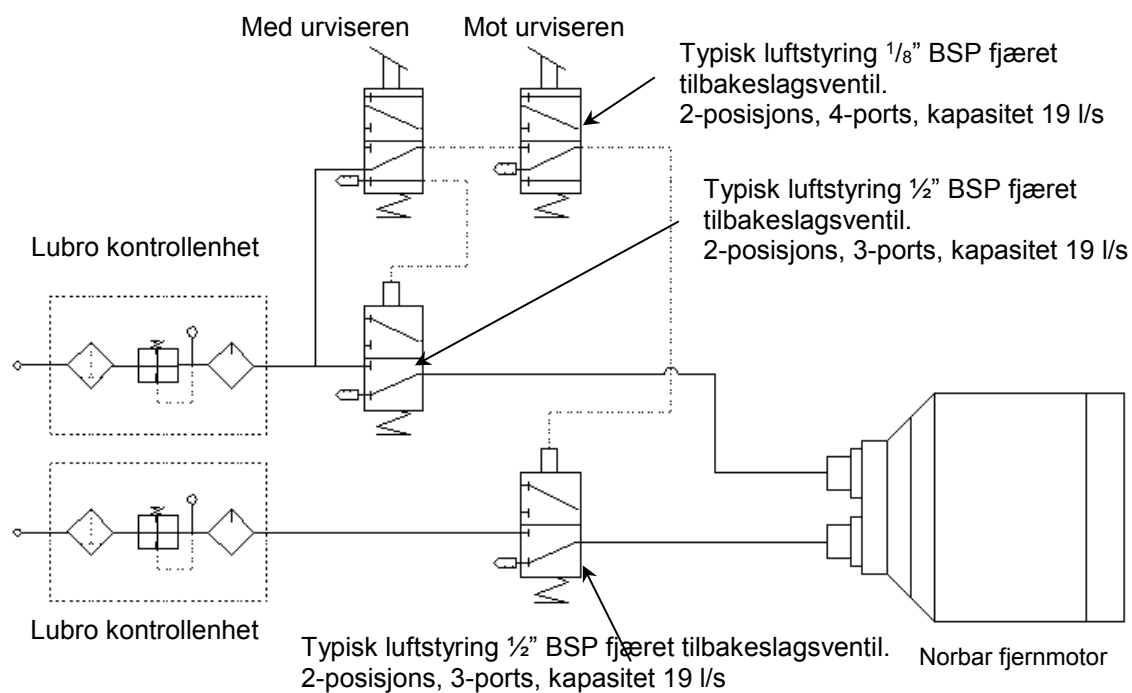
Med urviseren

Mot urviseren

Typisk luftstyring $^{1}/_{8}$" BSP fjæret tilbakeslagsventil.
2-posisjons, 4-ports, kapasitet 19 l/s

Typisk luftstyring ½" BSP fjæret tilbakeslagsventil.
2-posisjons, 3-ports, kapasitet 19 l/s

Lubro kontrollenhet

Lubro kontrollenhet

Typisk luftstyring ½" BSP fjæret tilbakeslagsventil.
2-posisjons, 3-ports, kapasitet 19 l/s

Norbar fjernmotor